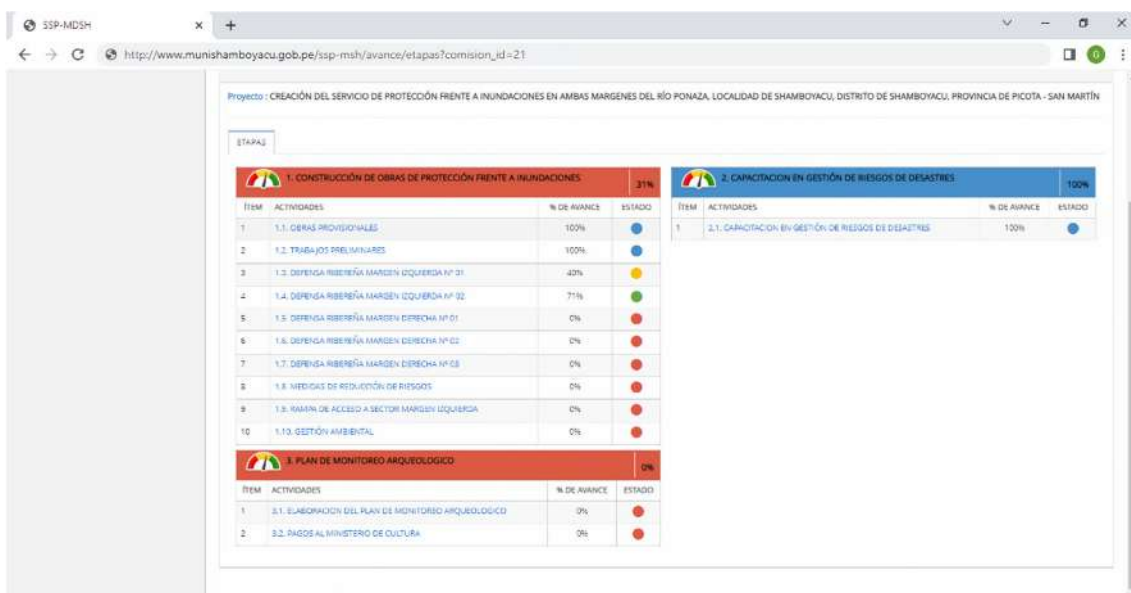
SSP-MDSH

http://www.munishamboyacu.gob.pe/ssp-msh/avance/etapas?comision_id=21

Proyecto : CREACIÓN DEL SERVICIO DE PROTECCIÓN FRENTE A INUNDACIONES EN AMBAS MARGENES DEL RÍO PONAZA, LOCALIDAD DE SHAMBOYACU, DISTRITO DE SHAMBOYACU, PROVINCIA DE PICOTA - SAN MARTÍN

ETAPAS

1. CONSTRUCCIÓN DE OBRAS DE PROTECCIÓN FRENTE A INUNDACIONES 31%

| ÍTEM | ACTIVIDADES | % DE AVANCE | ESTADO |
|---|---|---|---|
| 1 | 1.1. OBRAS PROVISIONALES | 100% | |
| 2 | 1.2. TRABAJOS PRELIMINARES | 100% | |
| 3 | 1.3. DEFENSA RIBEREÑA MARGEN IZQUIERDA Nº 01 | 40% | |
| 4 | 1.4. DEFENSA RIBEREÑA MARGEN IZQUIERDA Nº 02 | 71% | |
| 5 | 1.5. DEFENSA RIBEREÑA MARGEN DERECHA Nº 01 | 0% | |
| 6 | 1.6. DEFENSA RIBEREÑA MARGEN DERECHA Nº 02 | 0% | |
| 7 | 1.7. DEFENSA RIBEREÑA MARGEN DERECHA Nº 03 | 0% | |
| 8 | 1.8. MEDIDAS DE REDUCCIÓN DE RIESGOS | 0% | |
| 9 | 1.9. RAMPA DE ACCESO A SECTOR MARGEN IZQUIERDA | 0% | |
| 10 | 1.10. GESTIÓN AMBIENTAL | 0% | |

3. PLAN DE MONITOREO ARQUEOLOGICO 0%

| ÍTEM | ACTIVIDADES | % DE AVANCE | ESTADO |
|---|---|---|---|
| 1 | 3.1. ELABORACION DEL PLAN DE MONITOREO ARQUEOLOGICO | 0% | |
| 2 | 3.2. PAGOS AL MINISTERIO DE CULTURA | 0% | |

2. CAPACITACION EN GESTIÓN DE RIESGOS DE DESASTRES 100%

| ÍTEM | ACTIVIDADES | % DE AVANCE | ESTADO |
|---|---|---|---|
| 1 | 2.1. CAPACITACION EN GESTIÓN DE RIESGOS DE DESASTRES | 100% | |